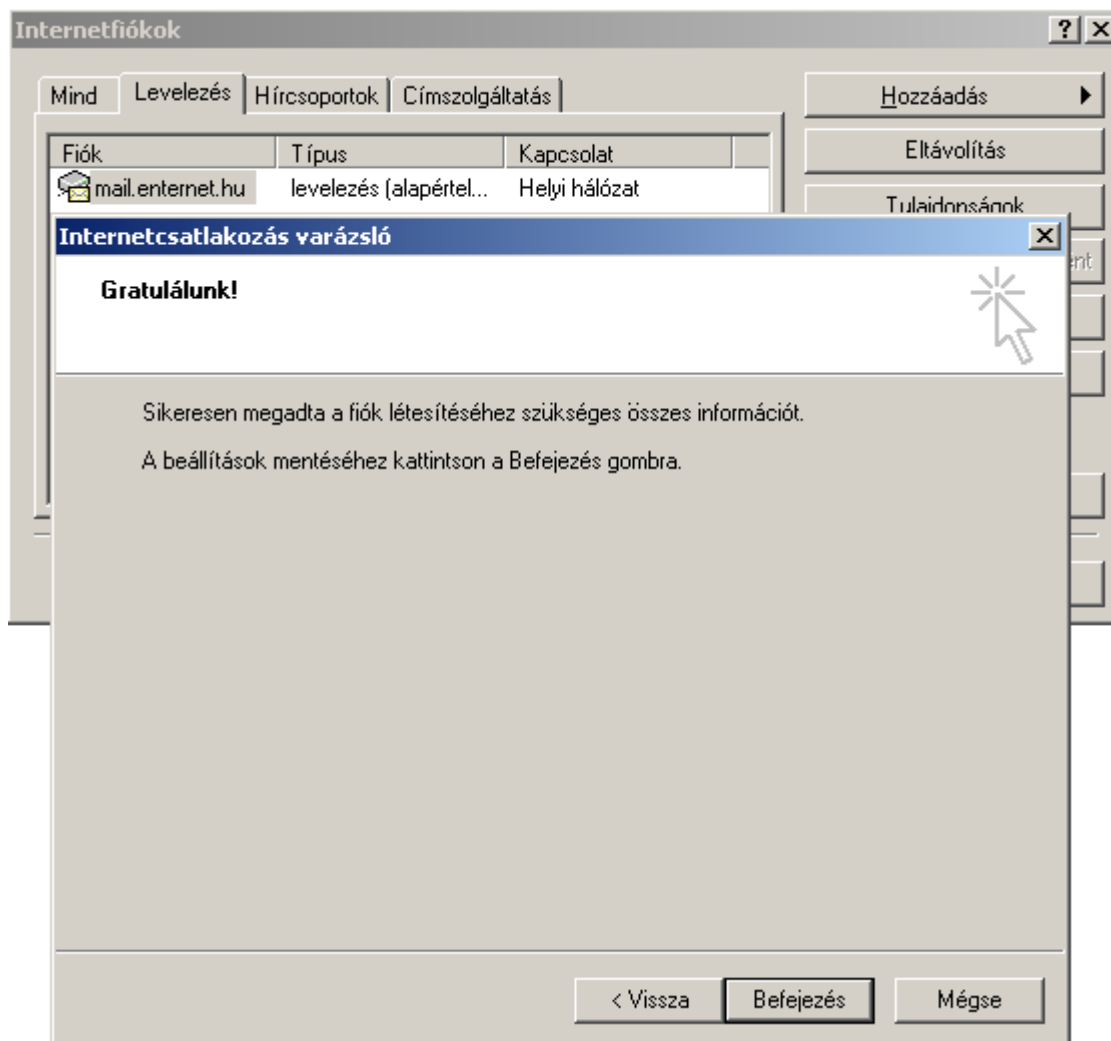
Internetfiókok

?

Mind | Levelezés | Hírcsoportok | Címszolgáltatás

| Fiók | Típus | Kapcsolat |
|---|---|---|
| mail.enternet.hu | levelezés (alapértel... | Helyi hálózat |

Hozzáadás

Eltávolítás

Tulajdonságok

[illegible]ent

Internetcsatlakozás varázsló

Gratulálunk!

Sikeresen megadta a fiók létesítéséhez szükséges összes információt.

A beállítások mentéséhez kattintson a Befejezés gombra.

< Vissza

Befejezés

Mégse